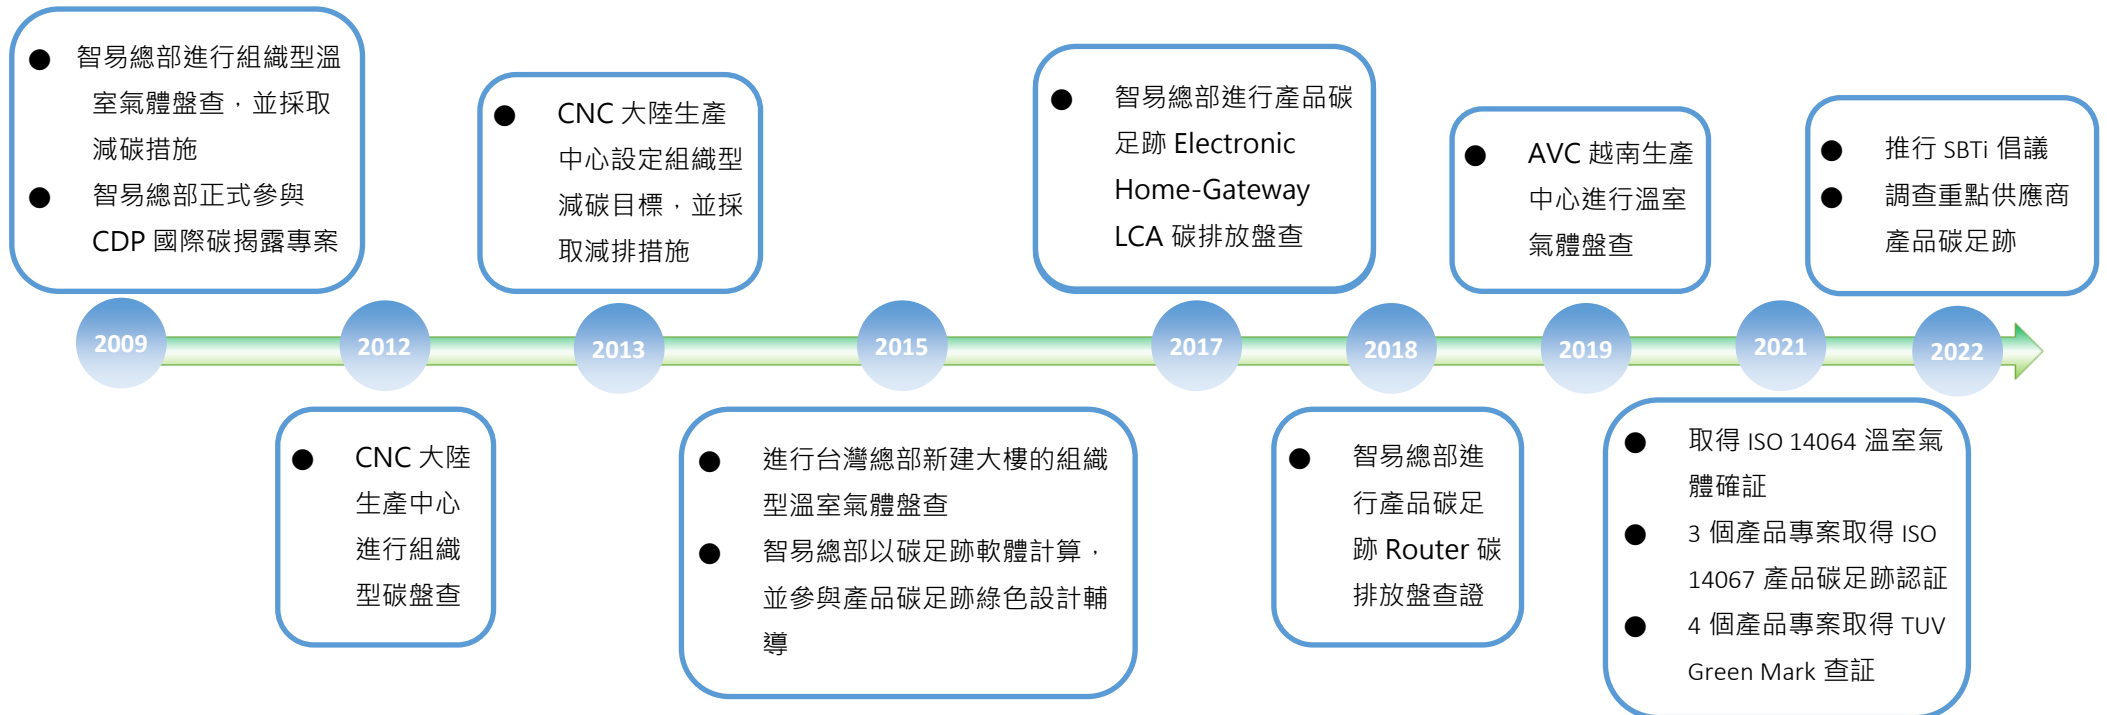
2009
● 智易總部進行組織型溫室氣體盤查，並採取減碳措施
● 智易總部正式參與 CDP 國際碳揭露專案

2012
● CNC 大陸生產中心進行組織型碳盤查

2013
● CNC 大陸生產中心設定組織型減碳目標，並採取減排措施

2015
● 進行台灣總部新建大樓的組織型溫室氣體盤查
● 智易總部以碳足跡軟體計算，並參與產品碳足跡綠色設計輔導

2017
● 智易總部進行產品碳足跡 Electronic Home-Gateway LCA 碳排放盤查

2018
● 智易總部進行產品碳足跡 Router 碳排放盤查證

2019
● AVC 越南生產中心進行溫室氣體盤查

2021
● 取得 ISO 14064 溫室氣體確証
● 3 個產品專案取得 ISO 14067 產品碳足跡認証
● 4 個產品專案取得 TUV Green Mark 查証

2022
● 推行 SBTi 倡議
● 調查重點供應商產品碳足跡